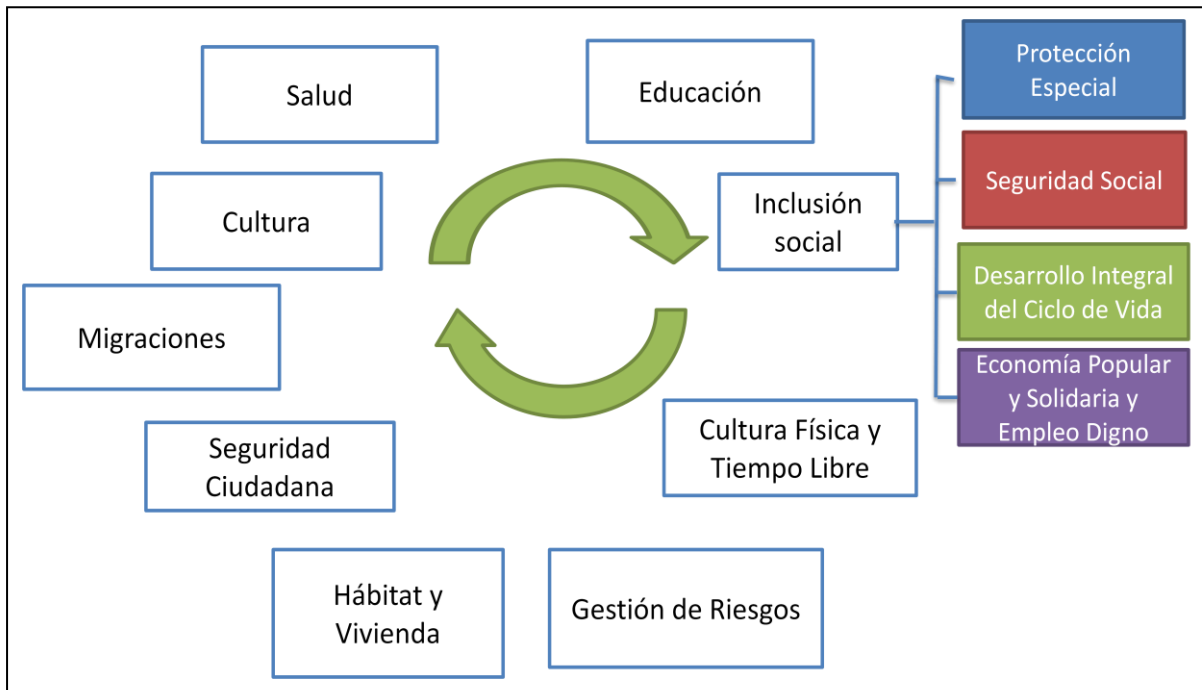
Salud

Educación

Cultura

Inclusión social

Protección Especial

Seguridad Social

Desarrollo Integral del Ciclo de Vida

Economía Popular y Solidaria y Empleo Digno

Migraciones

Seguridad Ciudadana

Cultura Física y Tiempo Libre

Hábitat y Vivienda

Gestión de Riesgos